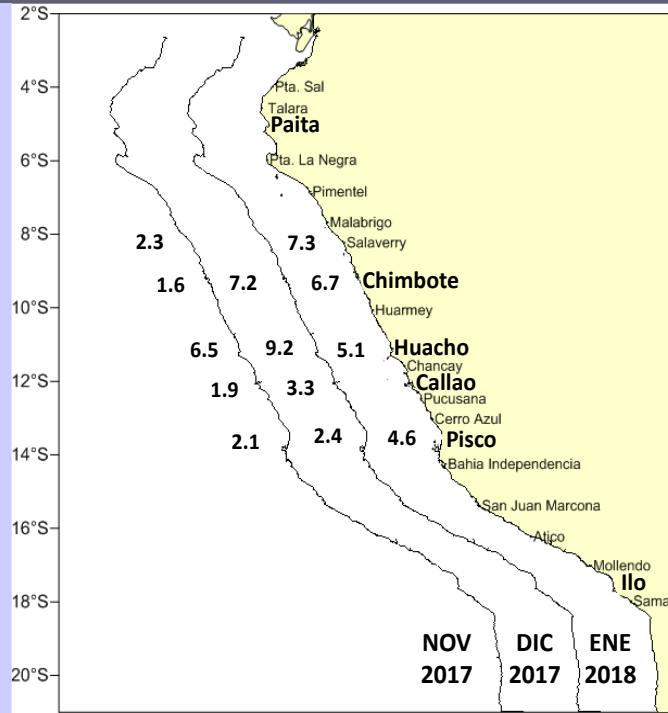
2°S
4°S
6°S
8°S
10°S
12°S
14°S
16°S
18°S
20°S

Pta. Sal
Talara
Paita
Pta. La Negra
Pimentel
Malabrigo
Salaverry
Chimbote
Huarmey
Huacho
Chancay
Callao
Pucusana
Cerro Azul
Pisco
Bahia Independencia
San Juan Marcona
Atico
Mollendo
Ilo
Sama

2.3
7.3
1.6
7.2
6.7
6.5
9.2
5.1
1.9
3.3
2.1
2.4
4.6

NOV 2017
DIC 2017
ENE 2018